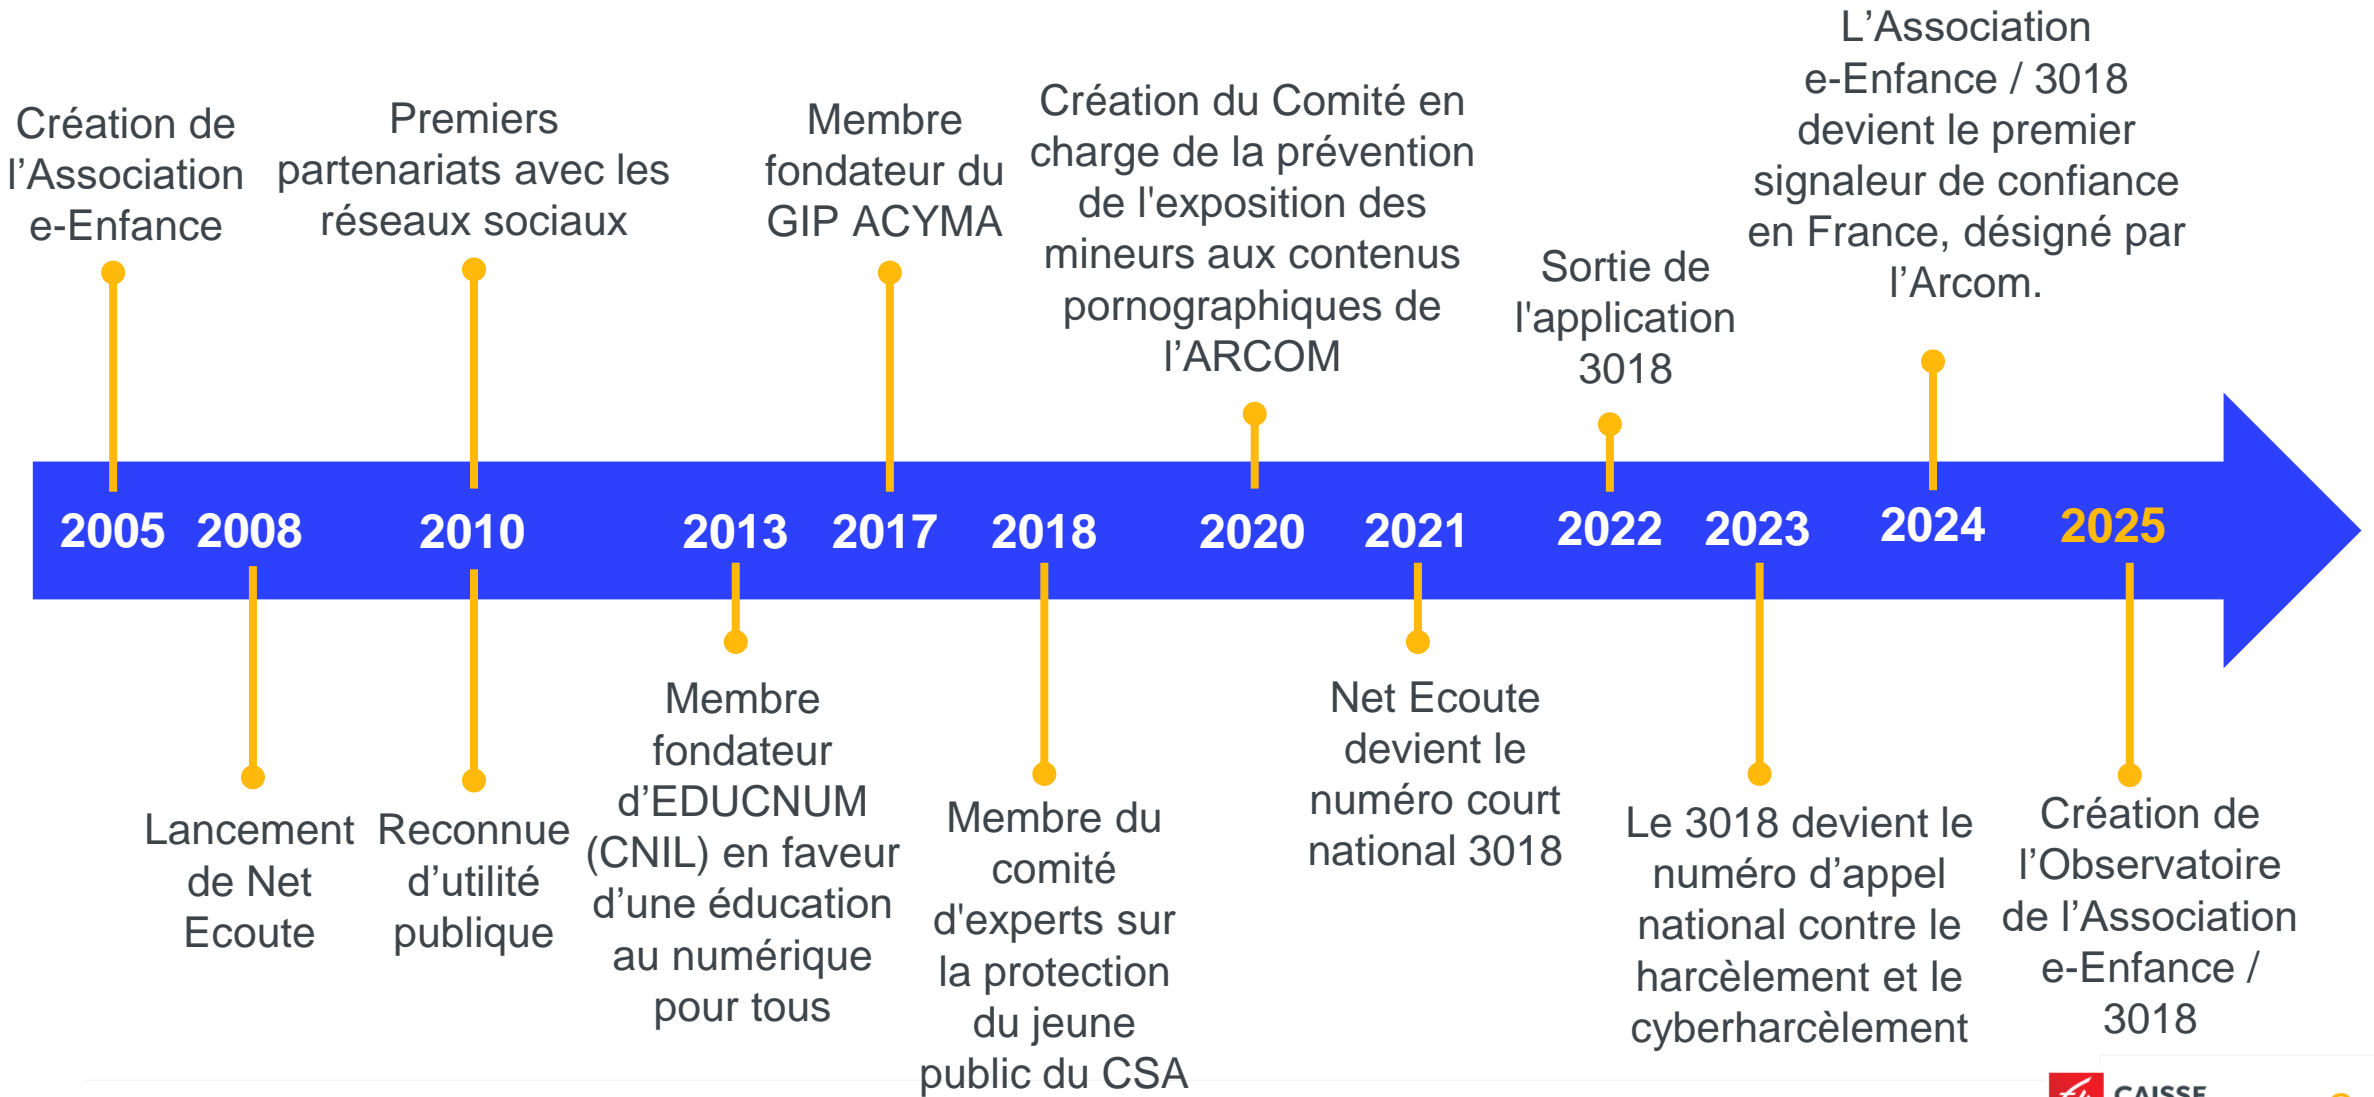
Création de l’Association e-Enfance

Premiers partenariats avec les réseaux sociaux

Membre fondateur du GIP ACYMA

Création du Comité en charge de la prévention de l'exposition des mineurs aux contenus pornographiques de l’ARCOM

Sortie de l'application 3018

L’Association e-Enfance / 3018 devient le premier signaleur de confiance en France, désigné par l’Arcom.

2005 2008 2010 2013 2017 2018 2020 2021 2022 2023 2024 2025

Lancement de Net Ecoute

Reconnue d’utilité publique

Membre fondateur d’EDUCNUM (CNIL) en faveur d’une éducation au numérique pour tous

Membre du comité d'experts sur la protection du jeune public du CSA

Net Ecoute devient le numéro court national 3018

Le 3018 devient le numéro d’appel national contre le harcèlement et le cyberharcèlement

Création de l’Observatoire de l’Association e-Enfance / 3018

CAISSE